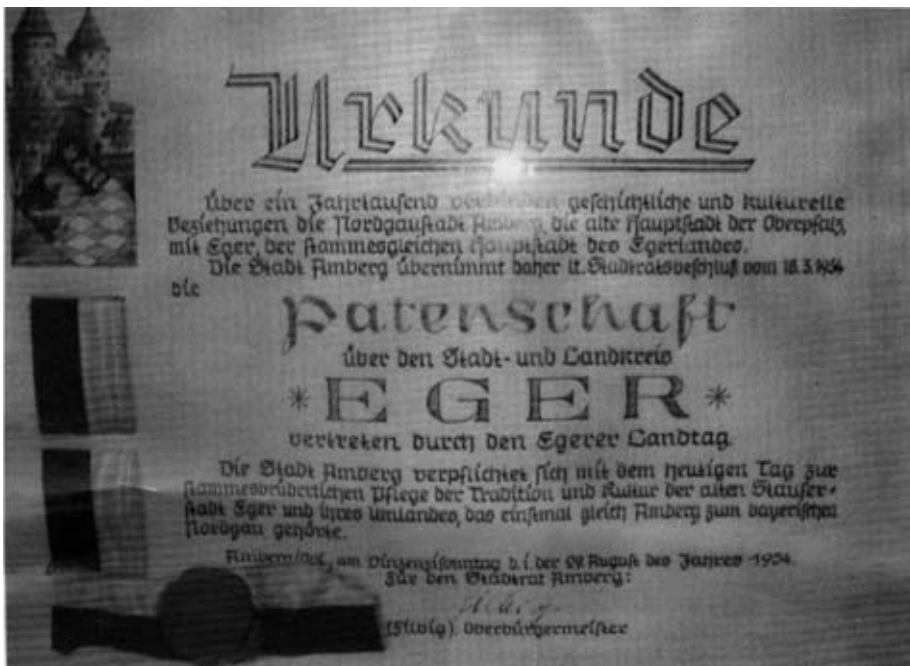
Urkunde

Über ein Jahrtausend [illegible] geschichtliche und kulturelle Beziehungen die Nordgaustadt Amberg, die alte Hauptstadt der Oberpfalz mit Eger, der stammesgleichen Hauptstadt des Egerlandes.
Die Stadt Amberg übernimmt daher lt. Stadtratsbeschluß vom 18.3.1954 die

Patenschaft

über den Stadt- und Landkreis

* EGER *

vertreten durch den Egerer Landtag.

Die Stadt Amberg verpflichtet sich mit dem heutigen Tag zur stammesbrüderlichen Pflege der Tradition und Kultur der alten Staufer-stadt Eger und ihres Umlandes, das einstmal gleich Amberg zum bayerischen Nordgau gehörte.

Amberg/Opf., am Dinzeglsonntag d.i. der 09. August des Jahres 1954.
Für den Stadtrat Amberg:

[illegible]

(Stiglg), Oberbürgermeister